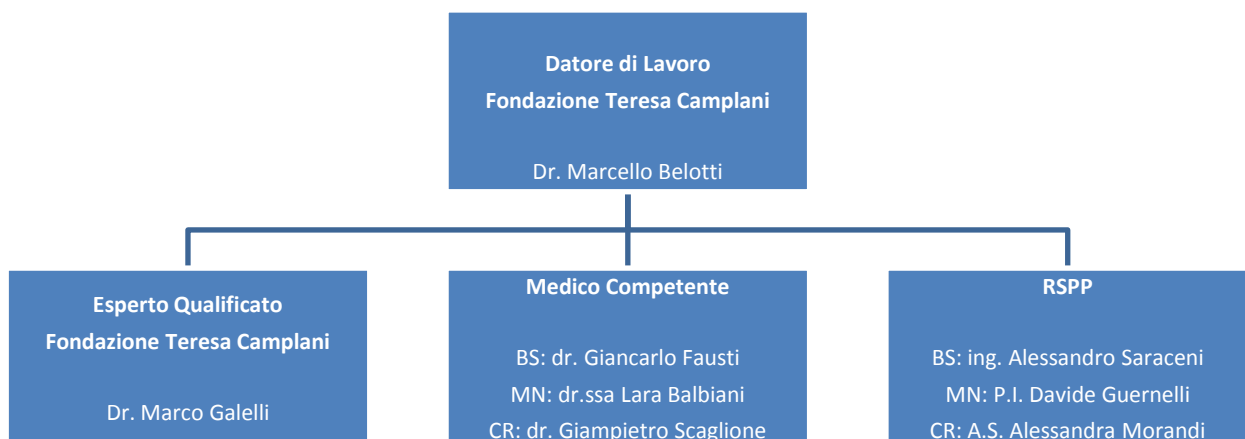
Datore di Lavoro
Fondazione Teresa Camplani

Dr. Marcello Belotti

Esperto Qualificato
Fondazione Teresa Camplani

Dr. Marco Galelli

Medico Competente

BS: dr. Giancarlo Fausti
MN: dr.ssa Lara Balbiani
CR: dr. Giampietro Scaglione

RSPP

BS: ing. Alessandro Saraceni
MN: P.I. Davide Guernelli
CR: A.S. Alessandra Morandi